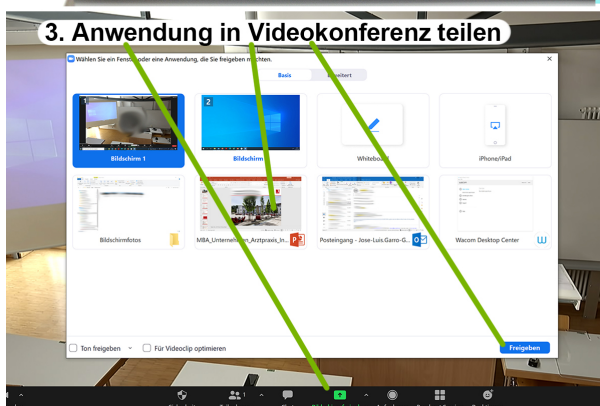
3. Anwendung in Videokonferenz teilen

Wählen Sie ein Fenster oder eine Anwendung, die Sie freigeben möchten.

Basis | Erweitert

Bildschirm 1

2

Bildschirm

Whiteboard

iPhone/iPad

Bildschirmfotos

MBA_Unternehmen_Arztpraxis_In...

Posteingang - Jose-Luis.Garro-G...

Wacom Desktop Center

Ton freigeben

Für Videoclip optimieren

Freigeben